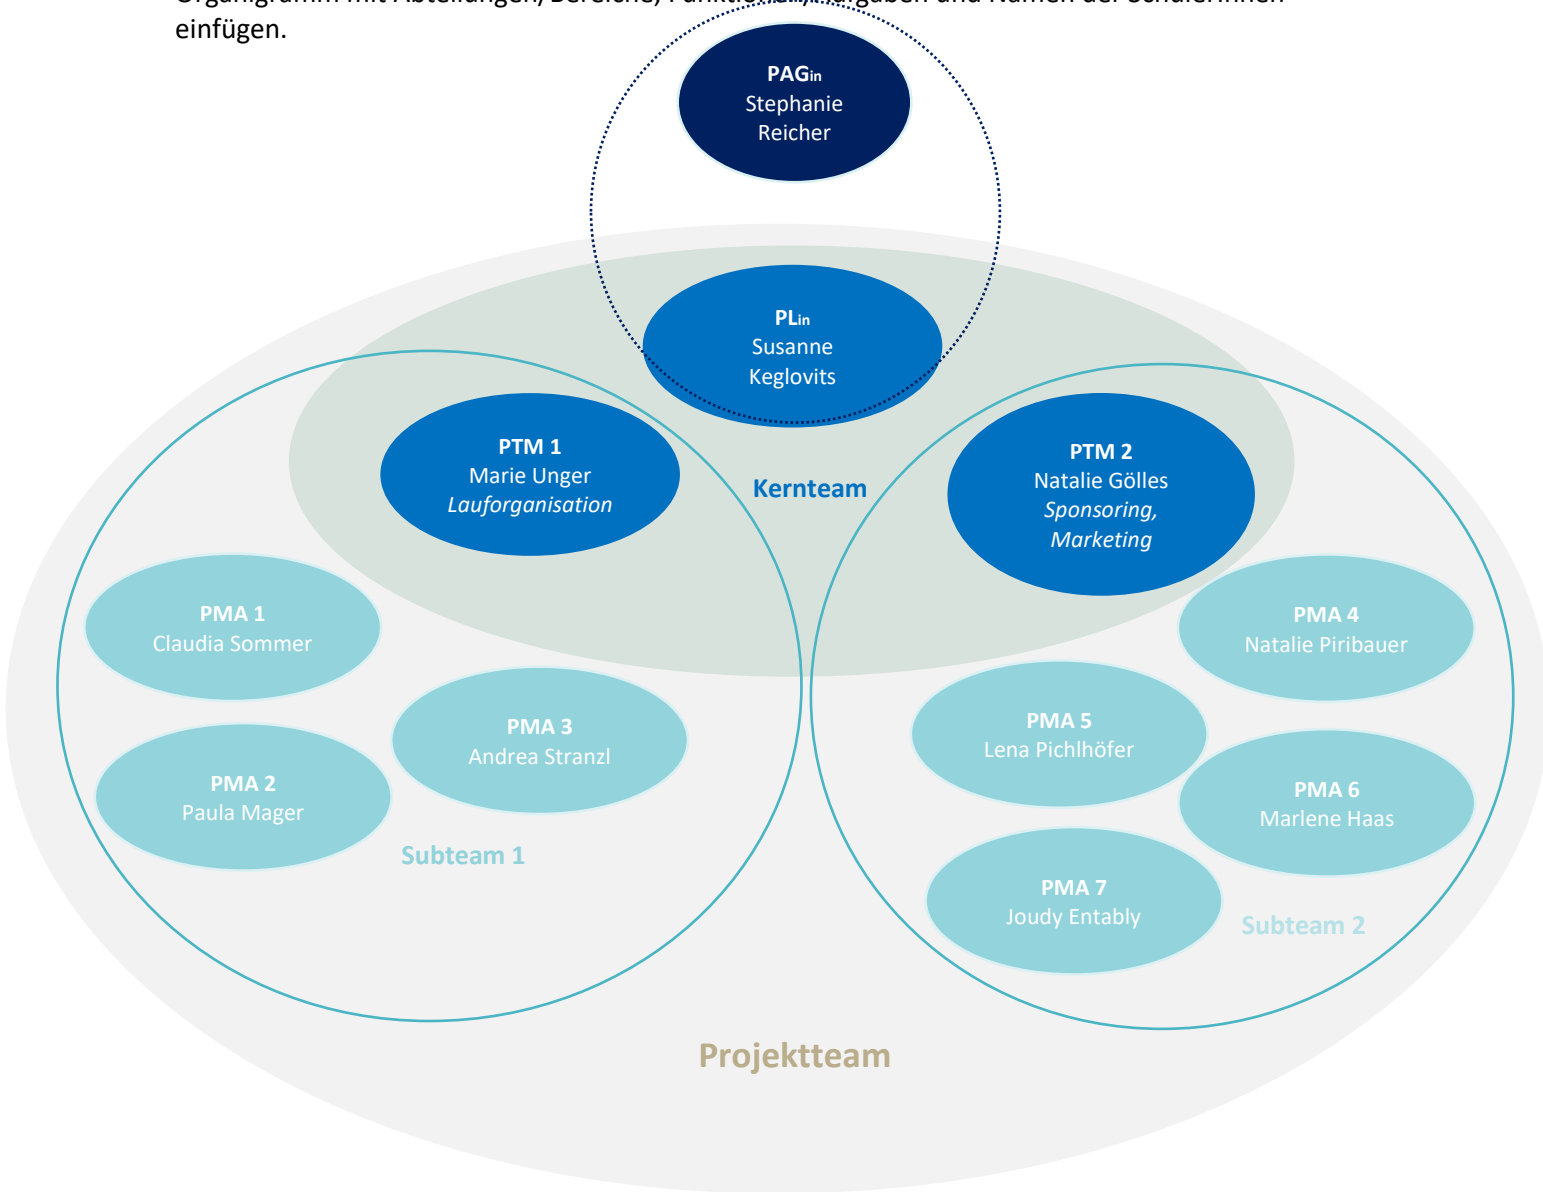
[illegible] einfügen.

PAG$_{in}$
Stephanie Reicher

PL$_{in}$
Susanne Keglovits

PTM 1
Marie Unger
*Lauforganisation*

Kernteam

PTM 2
Natalie Gölles
*Sponsoring, Marketing*

PMA 1
Claudia Sommer

PMA 4
Natalie Piribauer

PMA 3
Andrea Stranzl

PMA 5
Lena Pichlhöfer

PMA 2
Paula Mager

PMA 6
Marlene Haas

Subteam 1

PMA 7
Joudy Entably

Subteam 2

Projektteam